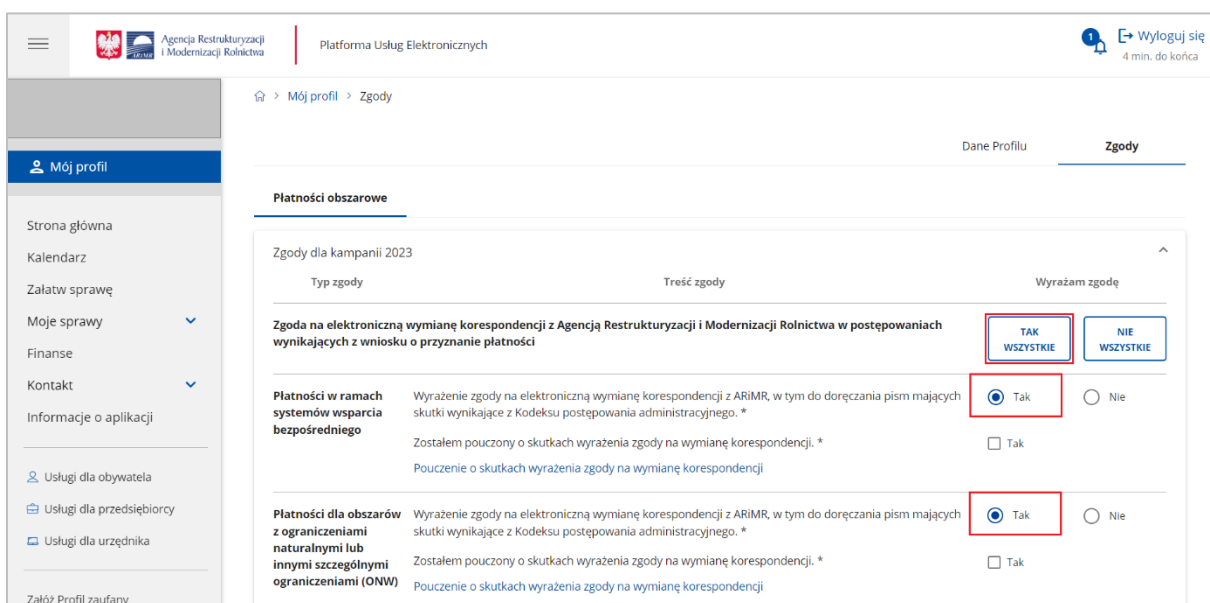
Agencja Restrukturyzacji i Modernizacji Rolnictwa

ARiMR

Platforma Usług Elektronicznych

1

Wyloguj się
4 min. do końca

Mój profil

Strona główna
Kalendarz
Załatw sprawę
Moje sprawy
Finanse
Kontakt
Informacje o aplikacji

Usługi dla obywatela
Usługi dla przedsiębiorcy
Usługi dla urzędnika

Załóż Profil zaufany

Mój profil > Zgody

Dane Profilu
Zgody

Płatności obszarowe

Zgody dla kampanii 2023

| Typ zgody | Treść zgody | Wyrażam zgodę | |
|---|---|---|---|
| Zgoda na elektroniczną wymianę korespondencji z Agencją Restrukturyzacji i Modernizacji Rolnictwa w postępowaniach wynikających z wniosku o przyznanie płatności | | TAK WSZYSTKIE | NIE WSZYSTKIE |
| Płatności w ramach systemów wsparcia bezpośredniego | Wyrażenie zgody na elektroniczną wymianę korespondencji z ARiMR, w tym do doręczania pism mających skutki wynikające z Kodeksu postępowania administracyjnego. * | Tak | Nie |
| | Zostałem pouczony o skutkach wyrażenia zgody na wymianę korespondencji. * | Tak | |
| | Pouczenie o skutkach wyrażenia zgody na wymianę korespondencji | | |
| Płatności dla obszarów z ograniczeniami naturalnymi lub innymi szczególnymi ograniczeniami (ONW) | Wyrażenie zgody na elektroniczną wymianę korespondencji z ARiMR, w tym do doręczania pism mających skutki wynikające z Kodeksu postępowania administracyjnego. * | Tak | Nie |
| | Zostałem pouczony o skutkach wyrażenia zgody na wymianę korespondencji. * | Tak | |
| | Pouczenie o skutkach wyrażenia zgody na wymianę korespondencji | | |